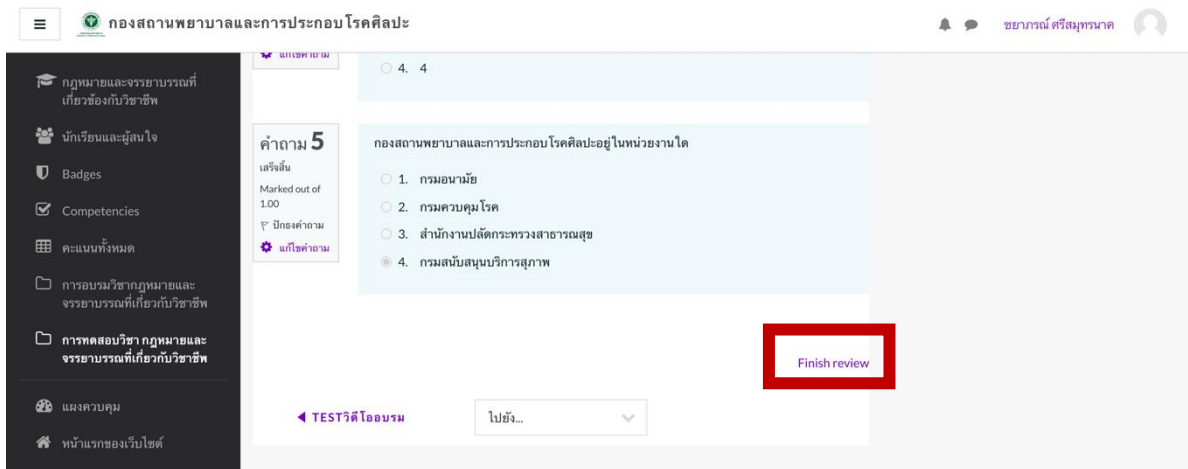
กองสถานพยาบาลและการประกอบโรคศิลปะ

ชยาภรณ์ ศรีสมุทรนาค

กฎหมายและจรรยาบรรณที่เกี่ยวข้องกับวิชาชีพ

นักเรียนและผู้สนใจ

Badges

Competencies

คะแนนทั้งหมด

การอบรมวิชากฎหมายและจรรยาบรรณที่เกี่ยวกับวิชาชีพ

การทดสอบวิชา กฎหมายและจรรยาบรรณที่เกี่ยวกับวิชาชีพ

แผงควบคุม

หน้าแรกของเว็บไซต์

แก้ไขคำถาม

4. 4

คำถาม 5
เสร็จสิ้น
Marked out of 1.00
ปักธงคำถาม
แก้ไขคำถาม

กองสถานพยาบาลและการประกอบโรคศิลปะอยู่ในหน่วยงานใด

1. กรมอนามัย
2. กรมควบคุมโรค
3. สำนักงานปลัดกระทรวงสาธารณสุข
4. กรมสนับสนุนบริการสุขภาพ

Finish review

◀ TESTวิดีโออบรม

ไปยัง...